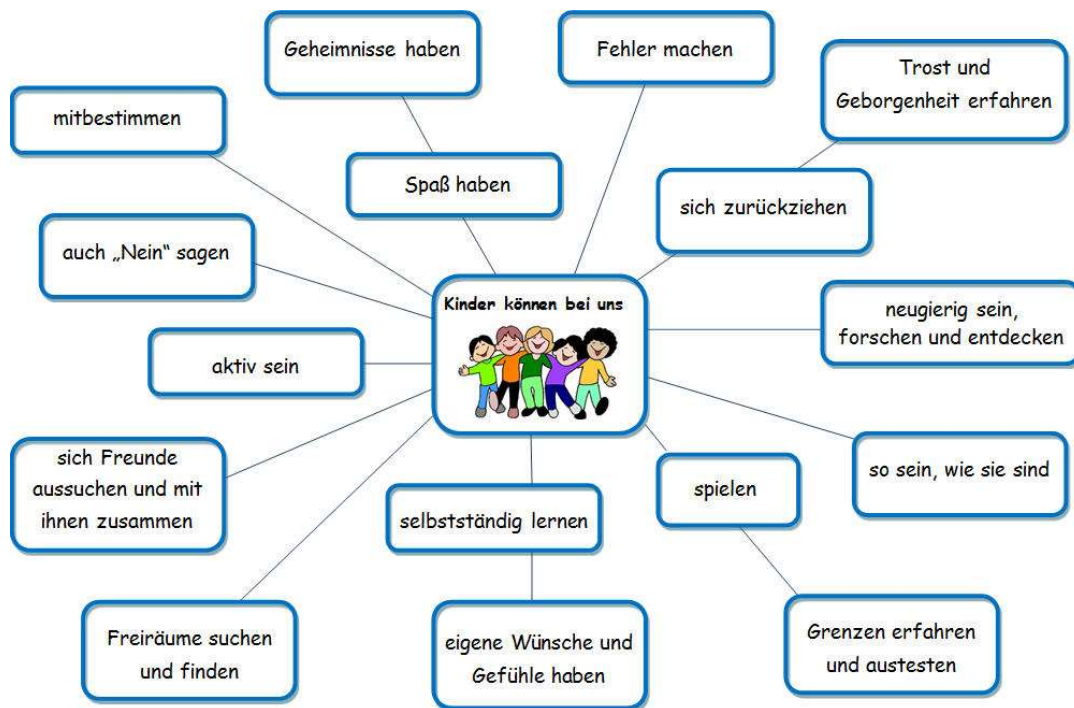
Kinder können bei uns

Geheimnisse haben

Fehler machen

Trost und Geborgenheit erfahren

mitbestimmen

Spaß haben

sich zurückziehen

auch „Nein" sagen

neugierig sein, forschen und entdecken

aktiv sein

sich Freunde aussuchen und mit ihnen zusammen

selbstständig lernen

spielen

so sein, wie sie sind

Freiräume suchen und finden

eigene Wünsche und Gefühle haben

Grenzen erfahren und austesten